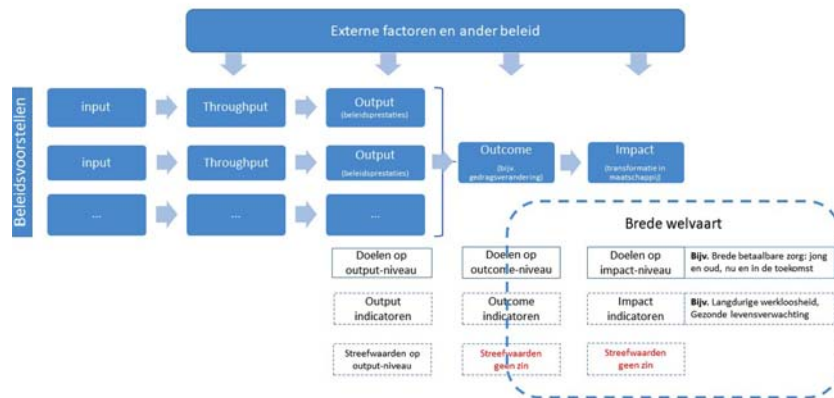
Externe factoren en ander beleid

Beleidsvoorstellen

input

Throughput

Output
(beleidsprestaties)

input

Throughput

Output
(beleidsprestaties)

...

...

...

Outcome
(bijv. gedragsverandering)

Impact
(transformatie in maatschappij)

Brede welvaart

Doelen op output-niveau

Doelen op outcome-niveau

Doelen op impact-niveau

Bijv. Brede betaalbare zorg: jong en oud, nu en in de toekomst

Output indicatoren

Outcome indicatoren

Impact indicatoren

Bijv. Langdurige werkloosheid, Gezonde levensverwachting

Streefwaarden op output-niveau

Streefwaarden geen zin

Streefwaarden geen zin